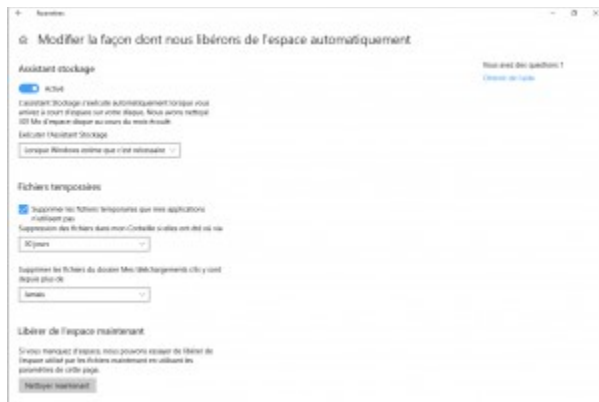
← Paramètres

Modifier la façon dont nous libérons de l'espace automatiquement

Assistant stockage

Activé

L'assistant Stockage s'exécute automatiquement lorsque vous arrivez à court d'espace sur votre disque. Nous avons nettoyé 0 Mo d'espace disque au cours du mois écoulé.

Exécuter l'Assistant Stockage

Lorsque Windows estime que c'est nécessaire

Fichiers temporaires

Supprimer les fichiers temporaires que mes applications n'utilisent pas

Suppression des fichiers dans mon Corbeille si elles ont été là ou plus

30 jours

Supprimer les fichiers du dossier Mes téléchargements s'ils y sont depuis plus de

Jamais

Libérer de l'espace maintenant

Si vous manquez d'espace, nous pouvons essayer de libérer de l'espace utilisé par les fichiers maintenant en utilisant les paramètres de cette page.

Nettoyer maintenant

Vous avez des questions ?

Obtenir de l'aide